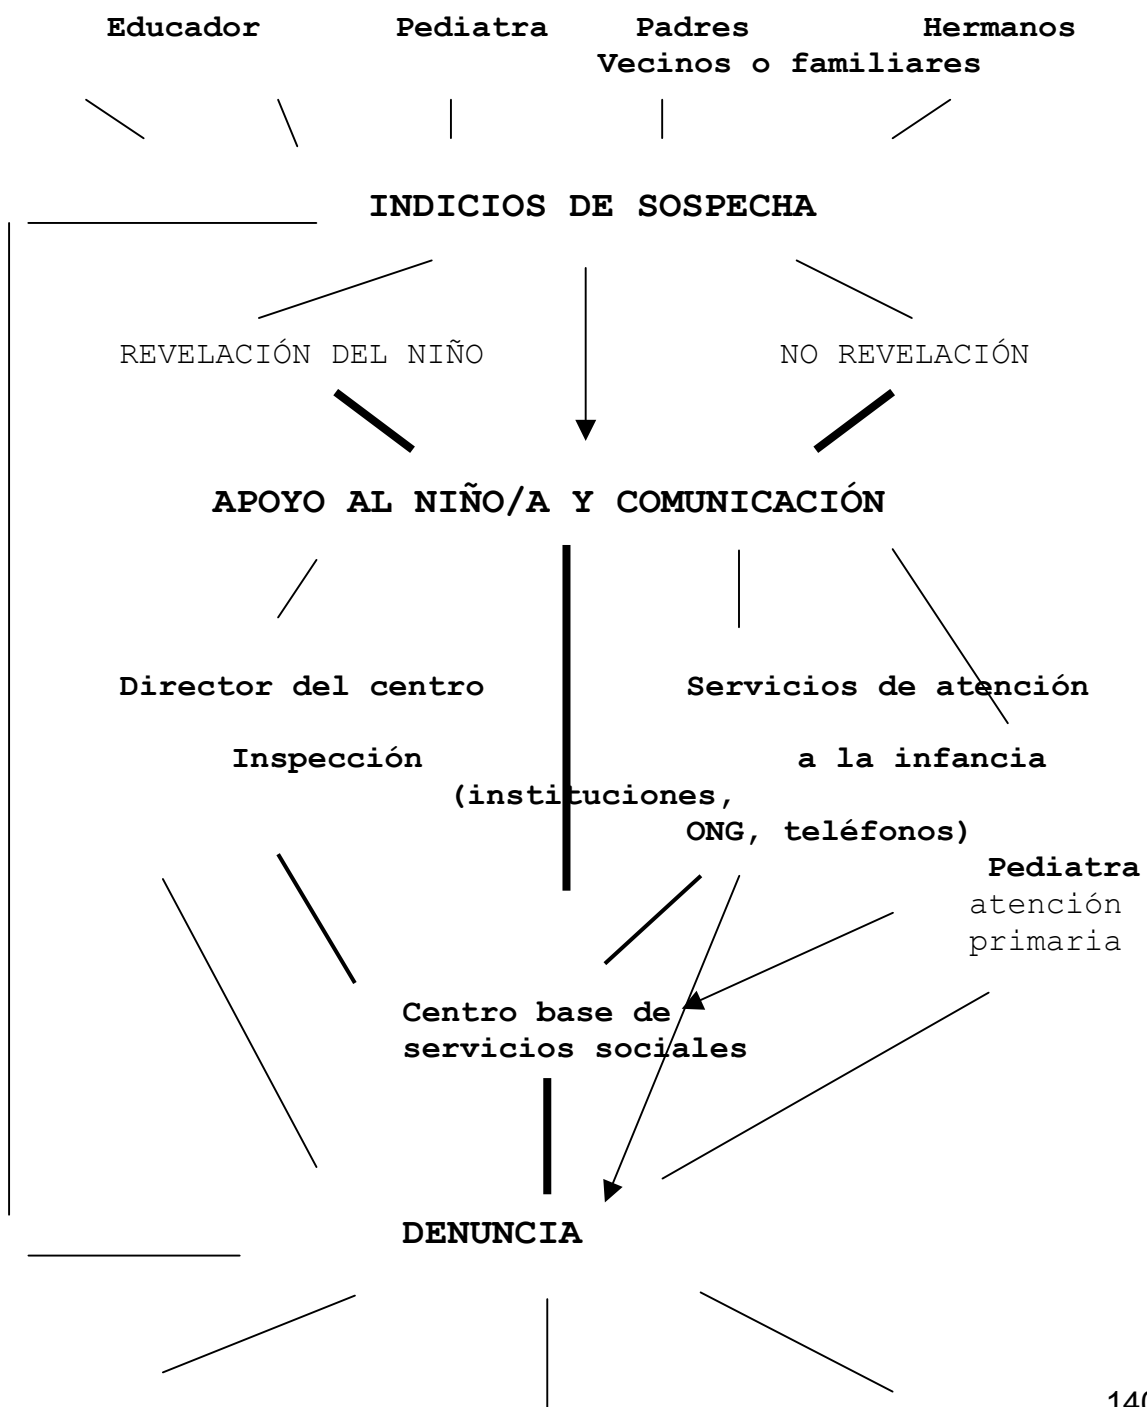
Educador Pediatra Padres Hermanos
Vecinos o familiares

INDICIOS DE SOSPECHA

REVELACIÓN DEL NIÑO NO REVELACIÓN

APOYO AL NIÑO/A Y COMUNICACIÓN

Director del centro Servicios de atención

Inspección a la infancia
(instituciones,
ONG, teléfonos)

Pediatra
atención
primaria

Centro base de
servicios sociales

DENUNCIA

140